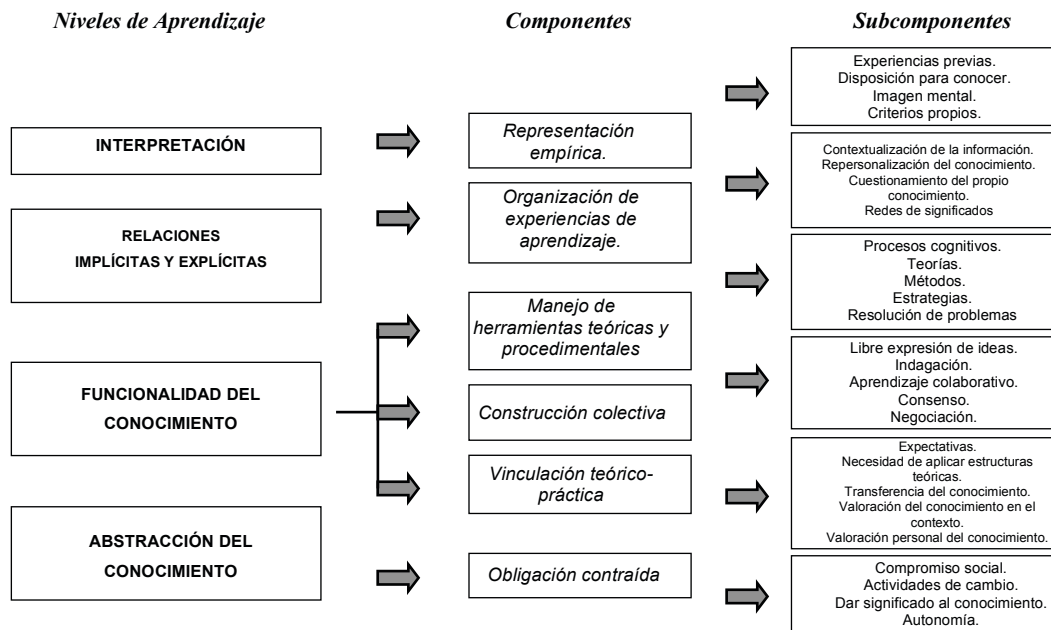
Niveles de Aprendizaje

Componentes

Subcomponentes

Experiencias previas.
Disposición para conocer.
Imagen mental.
Criterios propios.

INTERPRETACIÓN

Representación empírica.

Contextualización de la información.
Repersonalización del conocimiento.
Cuestionamiento del propio conocimiento.
Redes de significados

Organización de experiencias de aprendizaje.

RELACIONES IMPLÍCITAS Y EXPLÍCITAS

Procesos cognitivos.
Teorías.
Métodos.
Estrategias.
Resolución de problemas

Manejo de herramientas teóricas y procedimentales

Libre expresión de ideas.
Indagación.
Aprendizaje colaborativo.
Consenso.
Negociación.

FUNCIONALIDAD DEL CONOCIMIENTO

Construcción colectiva

Expectativas.
Necesidad de aplicar estructuras teóricas.
Transferencia del conocimiento.
Valoración del conocimiento en el contexto.
Valoración personal del conocimiento.

Vinculación teórico-práctica

ABSTRACCIÓN DEL CONOCIMIENTO

Obligación contraída

Compromiso social.
Actividades de cambio.
Dar significado al conocimiento.
Autonomía.